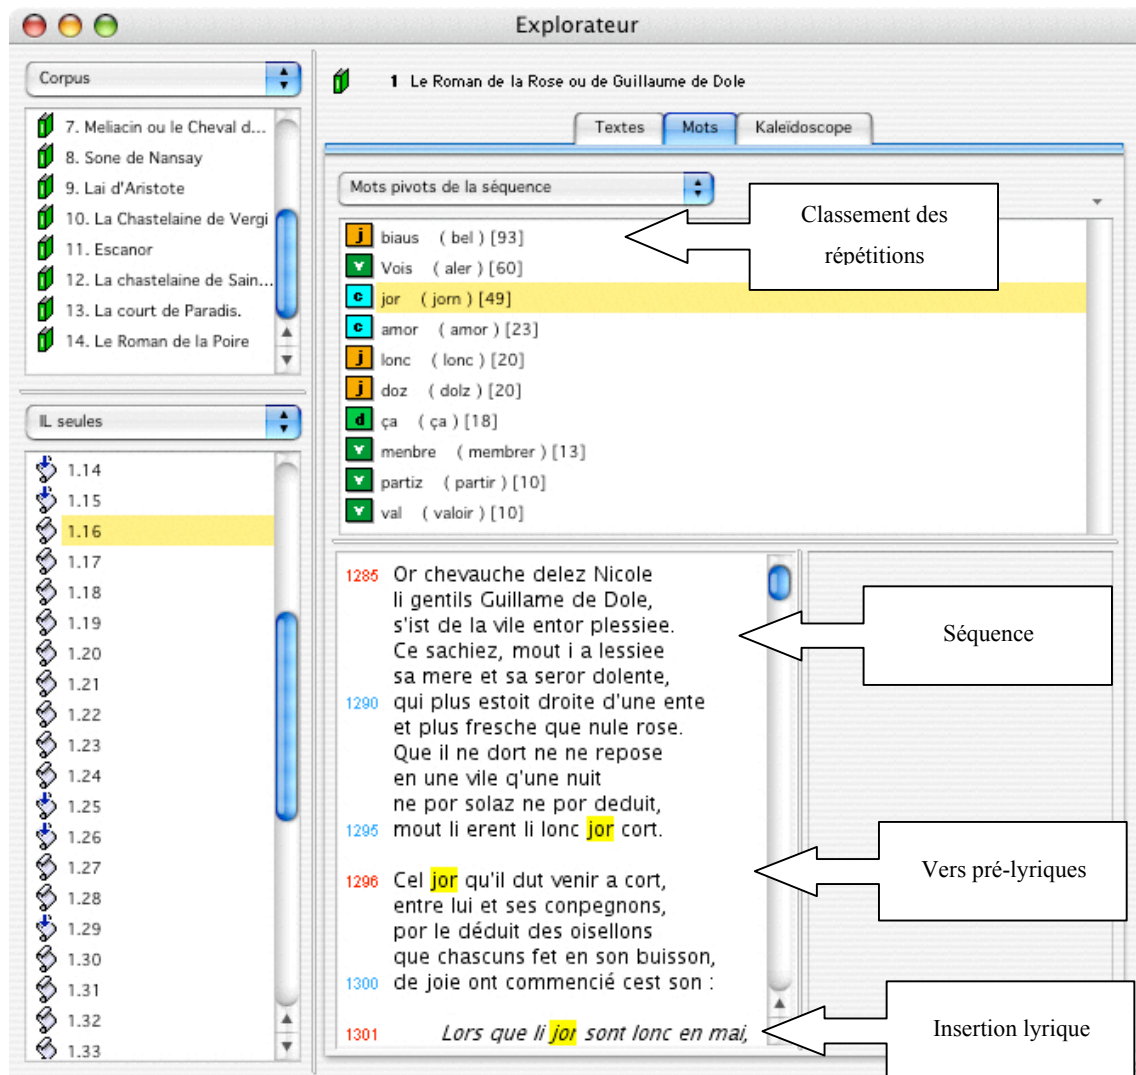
Explorateur

Corpus

7. Meliacin ou le Cheval d...
8. Sone de Nansay
9. Lai d'Aristote
10. La Chastelaine de Vergi
11. Escanor
12. La chastelaine de Sain...
13. La court de Paradis.
14. Le Roman de la Poire

IL seules

1.14
1.15
1.16
1.17
1.18
1.19
1.20
1.21
1.22
1.23
1.24
1.25
1.26
1.27
1.28
1.29
1.30
1.31
1.32
1.33

1 Le Roman de la Rose ou de Guillaume de Dole

Textes | Mots | Kaleïdoscope

Mots pivots de la séquence

Classement des répétitions

| | |
|---|---|
| j | biaus ( bel ) [93] |
| v | Vois ( aler ) [60] |
| c | jor ( jorn ) [49] |
| c | amor ( amor ) [23] |
| j | lonc ( lonc ) [20] |
| j | doz ( dolz ) [20] |
| d | ça ( ça ) [18] |
| v | menbre ( membrer ) [13] |
| v | partiz ( partir ) [10] |
| v | val ( valoir ) [10] |

1285 Or chevauche delez Nicole
li gentils Guillame de Dole,
s'ist de la vile entor plessiee.
Ce sachiez, mout i a lessiee
sa mere et sa seror dolente,
1290 qui plus estoit droite d'une ente
et plus fresche que nule rose.
Que il ne dort ne ne repose
en une vile q'une nuit
ne por solaz ne por deduit,
1295 mout li erent li lonc jor cort.

Séquence

1296 Cel jor qu'il dut venir a cort,
entre lui et ses conpegnons,
por le déduit des oisellons
que chascuns fet en son buisson,
1300 de joie ont commencié cest son :

Vers pré-lyriques

1301 Lors que li jor sont lonc en mai,

Insertion lyrique